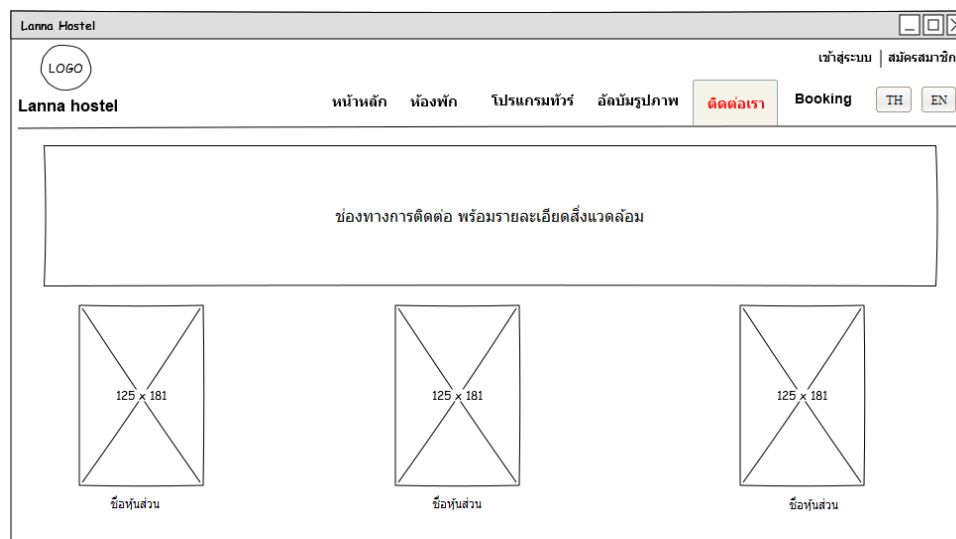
Lanna Hostel

LOGO

Lanna hostel

เข้าสู่ระบบ | สมัครสมาชิก

หน้าหลัก ห้องพัก โปรแกรมทัวร์ อัลบัมรูปภาพ ติดต่อเรา Booking TH EN

ช่องทางการติดต่อ พร้อมรายละเอียดสิ่งแวดล้อม

125 x 181

ชื่อหุ้นส่วน

125 x 181

ชื่อหุ้นส่วน

125 x 181

ชื่อหุ้นส่วน